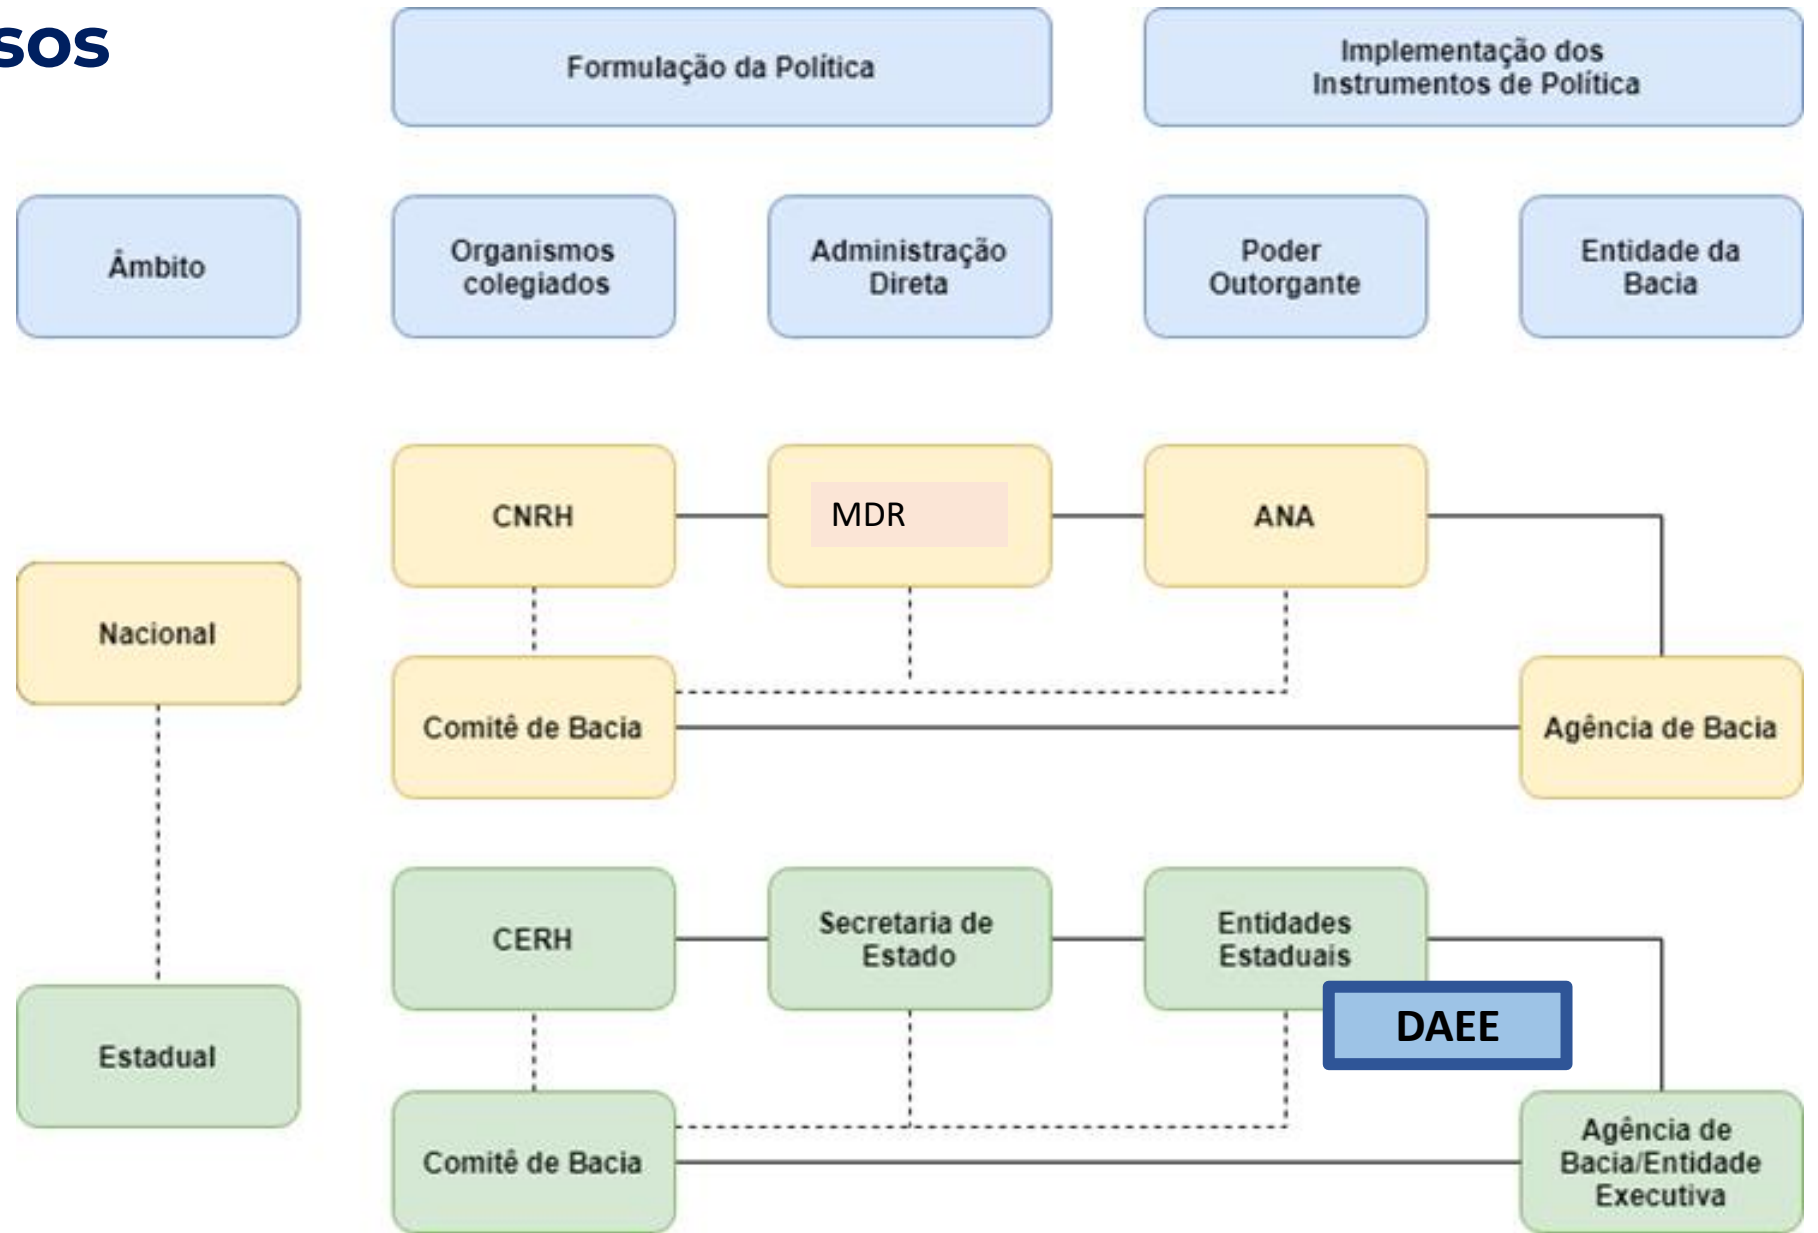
sos

Formulação da Política

Implementação dos Instrumentos de Política

Âmbito

Organismos colegiados

Administração Direta

Poder Outorgante

Entidade da Bacia

CNRH

MDR

ANA

Nacional

Comitê de Bacia

Agência de Bacia

CERH

Secretaria de Estado

Entidades Estaduais

DAEE

Estadual

Comitê de Bacia

Agência de Bacia/Entidade Executiva